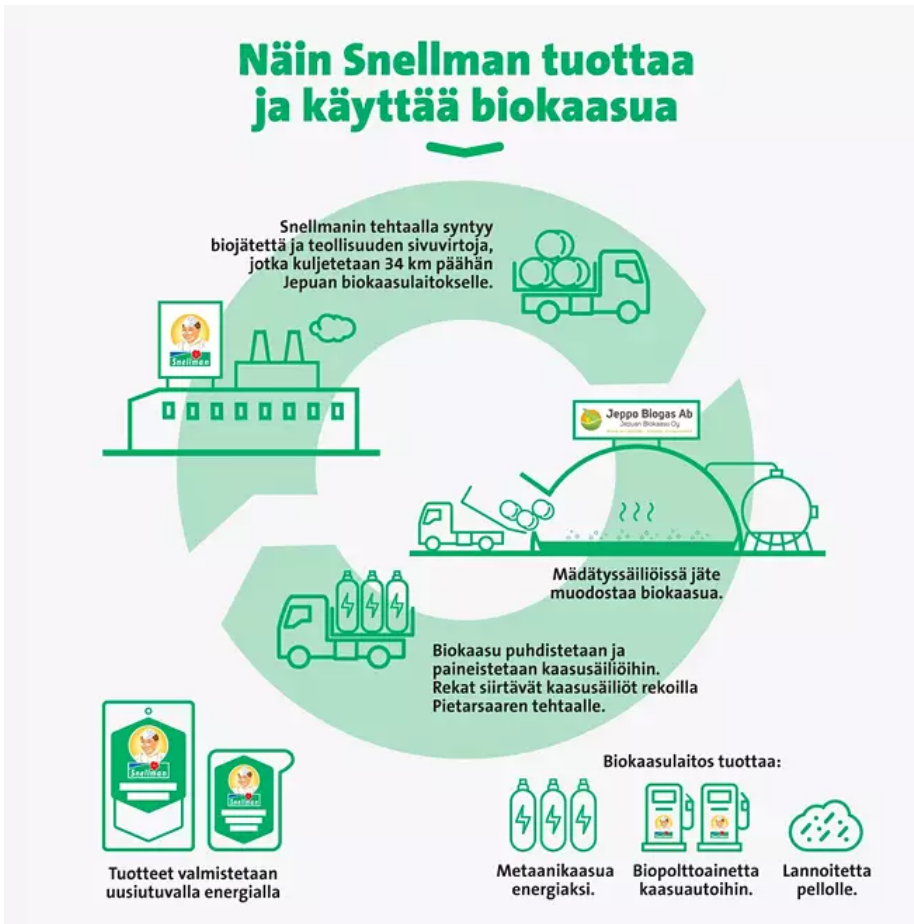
Näin Snellman tuottaa ja käyttää biokaasua

Snellmanin tehtaalla syntyy biojätettä ja teollisuuden sivuvirtoja, jotka kuljetetaan 34 km päähän Jepuan biokaasulaitokselle.

Snellman

Jeppo Biogas Ab
Jepuan Biokaasu Oy

Mädätyssäiliöissä jäte muodostaa biokaasua.

Biokaasu puhdistetaan ja paineistetaan kaasusäiliöihin. Rekat siirtävät kaasusäiliöt rekoilla Pietarsaaren tehtaalle.

Snellman

Snellman

Tuotteet valmistetaan uusiutuvalla energialla

Biokaasulaitos tuottaa:

Metaanikaasua energiaksi.

Biopolttoainetta kaasuautoihin.

Lannoitetta pellolle.